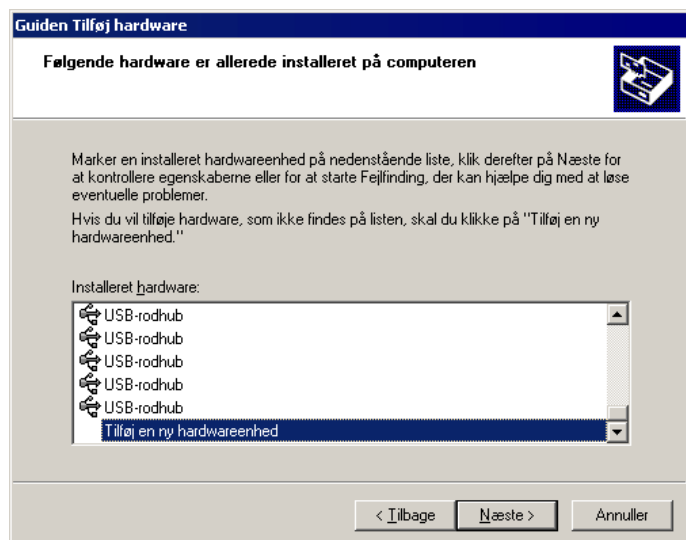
Guiden Tilføj hardware

Følgende hardware er allerede installeret på computeren

Marker en installeret hardwareenhed på nedenstående liste, klik derefter på Næste for at kontrollere egenskaberne eller for at starte Fejlfinding, der kan hjælpe dig med at løse eventuelle problemer.

Hvis du vil tilføje hardware, som ikke findes på listen, skal du klikke på "Tilføj en ny hardwareenhed."

Installeret hardware:

USB-rodhub
USB-rodhub
USB-rodhub
USB-rodhub
USB-rodhub
Tilføj en ny hardwareenhed

< Tilbage | Næste > | Annuller